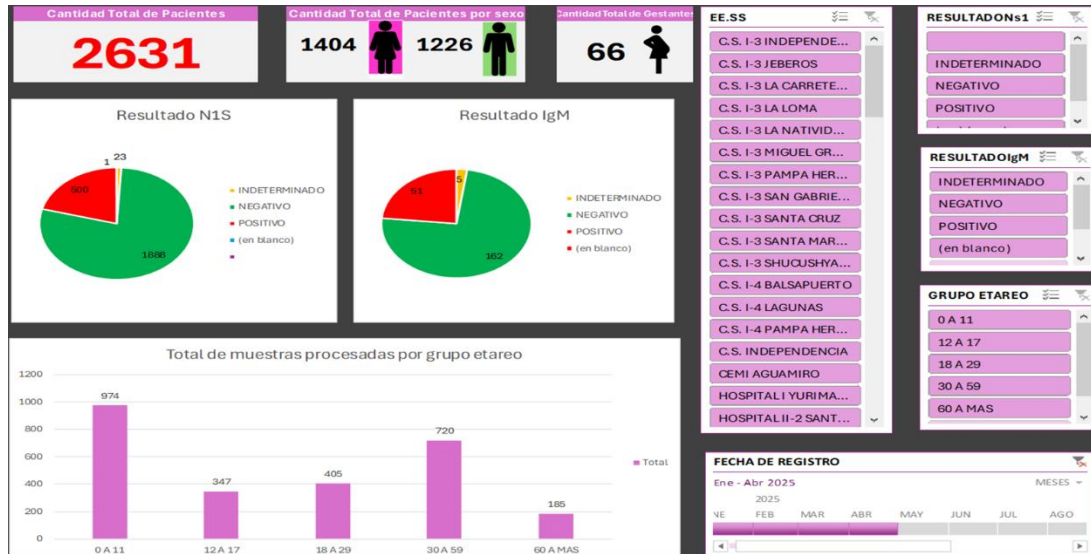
Cantidad Total de Pacientes
2631

Cantidad Total de Pacientes por sexo
1404 1226

Cantidad Total de Gestantes
66

Resultado N1S
1 23
600
1888
INDETERMINADO
NEGATIVO
POSITIVO
(en blanco)

Resultado IgM
5
51
162
INDETERMINADO
NEGATIVO
POSITIVO
(en blanco)

Total de muestras procesadas por grupo etareo
| 0 A 11 | 12 A 17 | 18 A 29 | 30 A 59 | 60 A MAS |
|---|---|---|---|---|
| 974 | 347 | 405 | 720 | 185 |
1200
1000
800
600
400
200
0
Total

EE.SS
C.S. I-3 INDEPENDE...
C.S. I-3 JEBEROS
C.S. I-3 LA CARRETE...
C.S. I-3 LA LOMA
C.S. I-3 LA NATIVID...
C.S. I-3 MIGUEL GR...
C.S. I-3 PAMPA HER...
C.S. I-3 SAN GABRIE...
C.S. I-3 SANTA CRUZ
C.S. I-3 SANTA MAR...
C.S. I-3 SHUCUSHYA...
C.S. I-4 BALSAPUERTO
C.S. I-4 LAGUNAS
C.S. I-4 PAMPA HER...
C.S. INDEPENDENCIA
CEMI AGUAMIRO
HOSPITAL I YURIMA...
HOSPITAL II-2 SANT...

RESULTADONs1
INDETERMINADO
NEGATIVO
POSITIVO

RESULTADOIgM
INDETERMINADO
NEGATIVO
POSITIVO
(en blanco)

GRUPO ETAREO
0 A 11
12 A 17
18 A 29
30 A 59
60 A MAS

FECHA DE REGISTRO
Ene - Abr 2025
MESES
2025
NE FEB MAR ABR MAY JUN JUL AGO